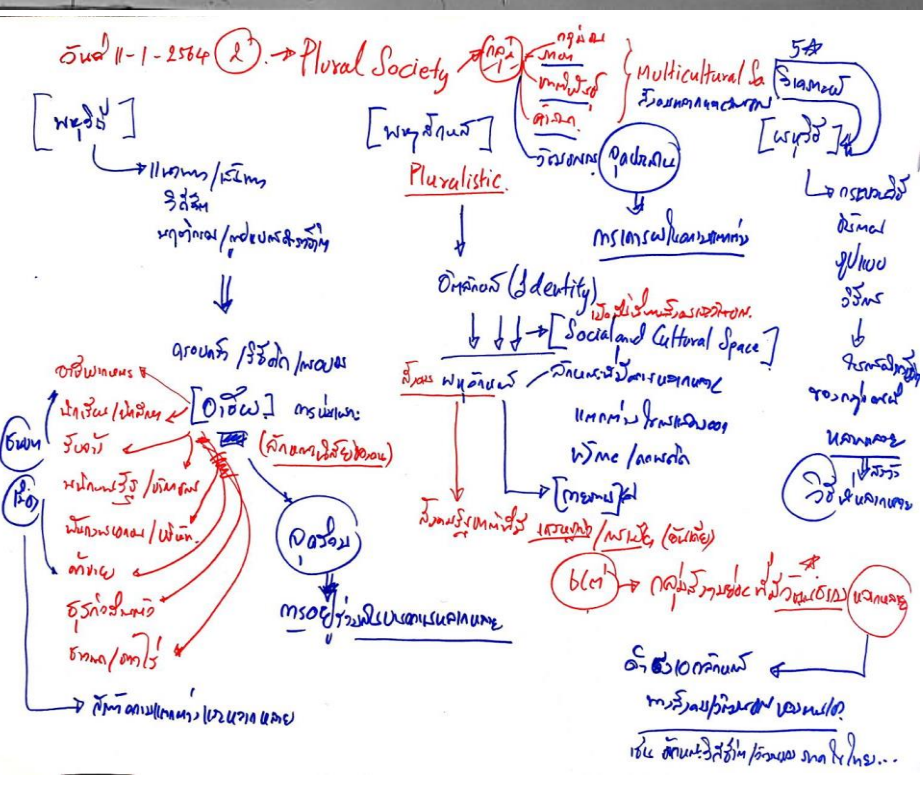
วันที่ 11-1-2564 (2) → Plural Society

[พหุชีวิ]

แตกต่าง/หลากหลาย
วิถีชีวิต
ทุกคน/ทุกชนชาติที่อยู่

⇓

ครอบครัว/วิถีชีวิต/ทุกคน

[อาชีพ] การแบ่งงานและ

อาชีพเกษตร
นักเรียน/นักศึกษา
รับจ้าง
หน่วยงาน/ราชการ
พนักงานบริษัท/พนักงาน
ค้าขาย
ธุรกิจส่วนตัว
ทหาร/ตำรวจ

ชนบท
เมือง

(หลักความเชื่อ/ศาสนา)

คุณค่า

การอยู่ร่วมกันบนความหลากหลาย

สัมพันธ์ความแตกต่างและความหลากหลาย

[พหุสังคม]

Pluralistic.

อัตลักษณ์ (Identity)

[Social and Cultural Space]

พหุลักษณ์

แตกต่าง/หลากหลาย

ภาษา/ดนตรี

[ศาสนา]

สังคมที่มีความหลากหลาย/ความเชื่อ

กลุ่ม
ภาษา
ชาติพันธุ์
ศาสนา
วัฒนธรรม

Multicultural
สังคมหลากหลายวัฒนธรรม

คุณค่า

การเคารพในความแตกต่าง

5

วัฒนธรรม

[พหุวิถี]

การแสดงออก
รูปแบบ
วิถี

วิถีการแสดงออก
ของกลุ่มคน

หลากหลาย

วิถีชีวิต หลากหลาย

(6ใต้) → กลุ่มชาติพันธุ์ที่มีความเชื่อ หลากหลาย

ตัวอย่างอัตลักษณ์

การสร้างความร่วมมือ หลากหลาย

เช่น ศาสนา วิถีชีวิต/ภาษา ภาคใต้ไทย...